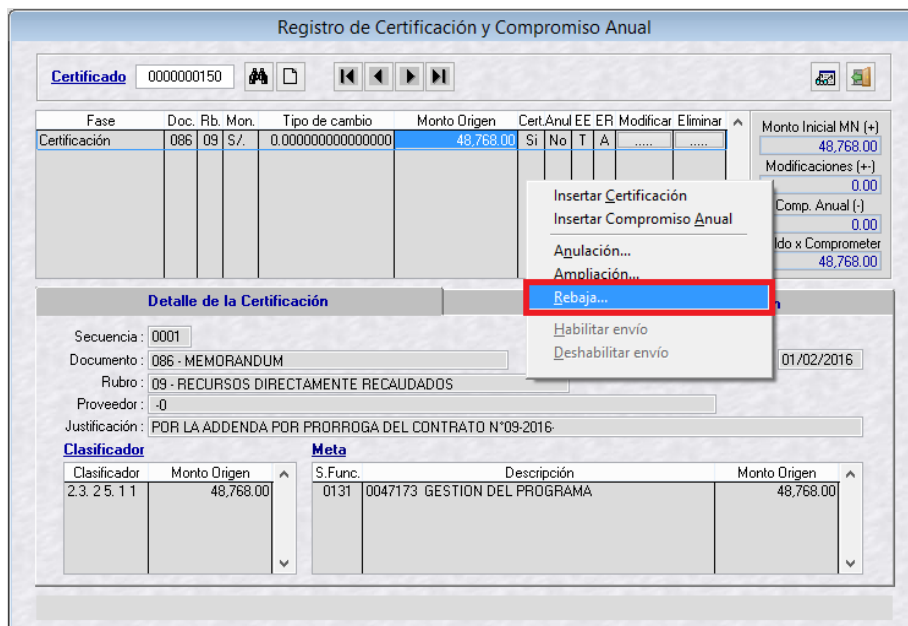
Registro de Certificación y Compromiso Anual

Certificado 0000000150

| Fase | Doc. | Rb. | Mon. | Tipo de cambio | Monto Origen | Cert. | Anul | EE | ER | Modificar | Eliminar |
|---|---|---|---|---|---|---|---|---|---|---|---|
| Certificación | 086 | 09 | S/. | 0.000000000000000 | 48,768.00 | Si | No | T | A | ..... | ..... |

Monto Inicial MN (+)
48,768.00
Modificaciones (+-)
0.00
Comp. Anual (-)
0.00
ldo x Comprometer
48,768.00

Insertar Certificación
Insertar Compromiso Anual
Anulación...
Ampliación...
Rebaja...
Habilitar envío
Deshabilitar envío

Detalle de la Certificación

Secuencia : 0001
Documento : 086 - MEMORANDUM
01/02/2016
Rubro : 09 - RECURSOS DIRECTAMENTE RECAUDADOS
Proveedor : -0
Justificación : POR LA ADDENDA POR PRORROGA DEL CONTRATO N°09-2016-

Clasificador

| Clasificador | Monto Origen |
|---|---|
| 2.3. 2 5. 1 1 | 48,768.00 |

Meta

| S.Func. | Descripción | Monto Origen |
|---|---|---|
| 0131 | 0047173 GESTION DEL PROGRAMA | 48,768.00 |